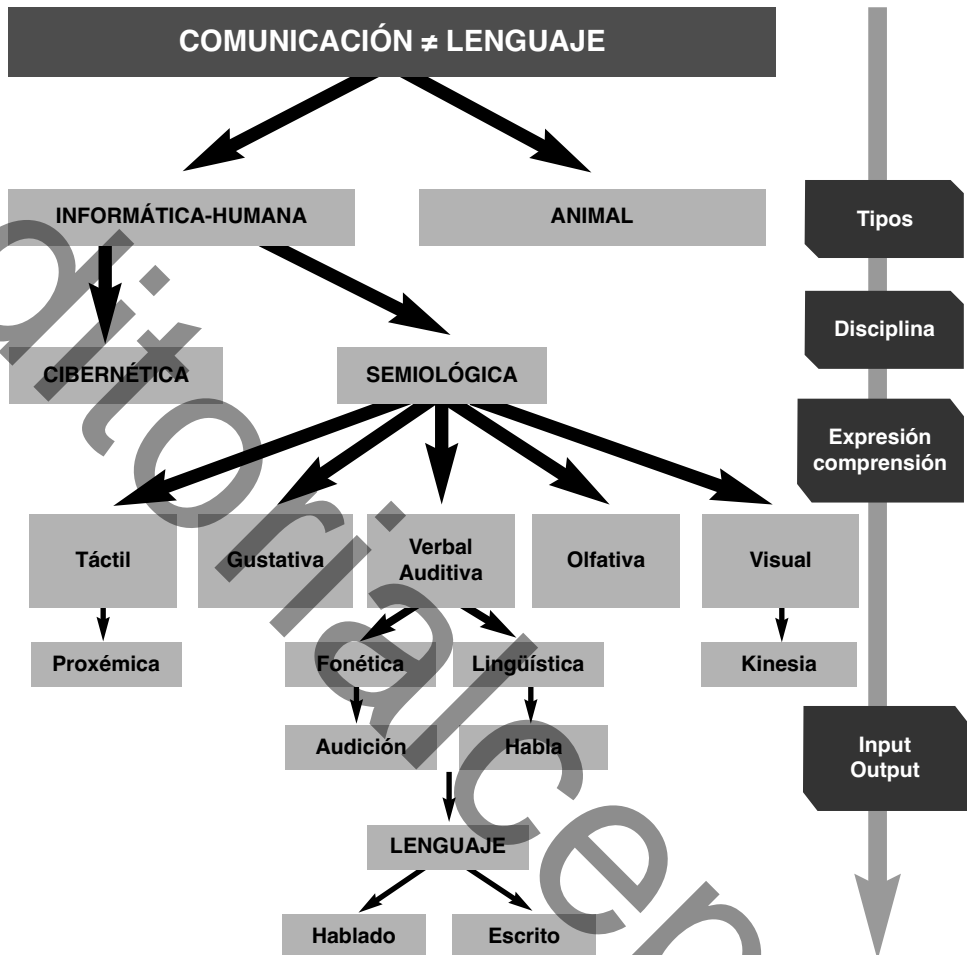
COMUNICACIÓN ≠ LENGUAJE

INFORMÁTICA-HUMANA

ANIMAL

Tipos

CIBERNÉTICA

SEMIOLÓGICA

Disciplina

Expresión comprensión

Táctil

Gustativa

Verbal Auditiva

Olfativa

Visual

Proxémica

Fonética

Lingüística

Kinesia

Audición

Habla

Input Output

LENGUAJE

Hablado

Escrito

editorialcep